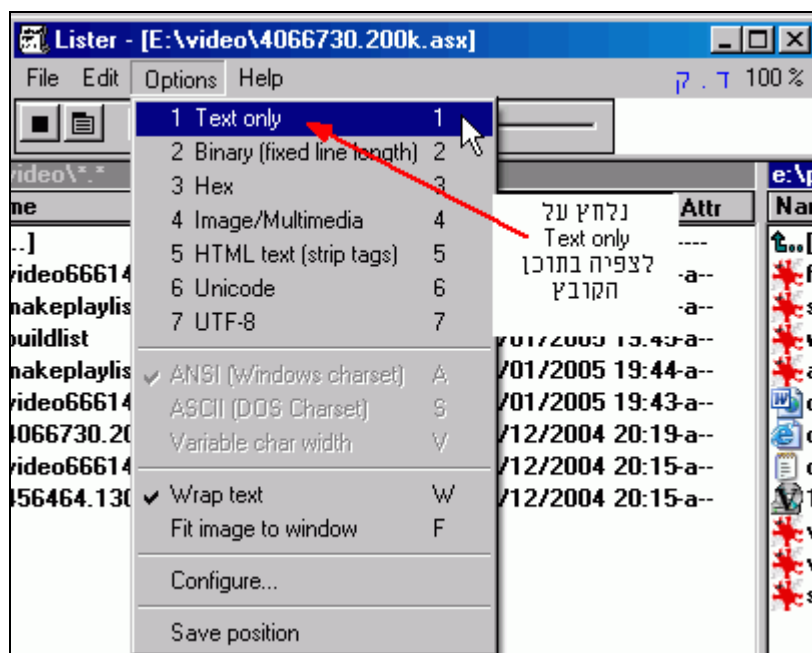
Lister - [E:\video\4066730.200k.asx]

File Edit Options Help

ק . ד 100 %

1 Text only 1
2 Binary (fixed line length) 2
3 Hex 3
4 Image/Multimedia 4
5 HTML text (strip tags) 5
6 Unicode 6
7 UTF-8 7

ANSI (Windows charset) A
ASCII (DOS Charset) S
Variable char width V

Wrap text W
Fit image to window F

Configure...

Save position

נלחץ על Text only לצפיה בתוכן הקובץ

video\*.*
me
..]
video66614
makeplaylis
buildlist
makeplaylis
video66614
4066730.20
video66614
456464.130

Attr
----
-a--
-a--
/01/2005 13:45-a--
/01/2005 19:44-a--
/01/2005 19:43-a--
/12/2004 20:19-a--
/12/2004 20:15-a--
/12/2004 20:15-a--

e:\
Na